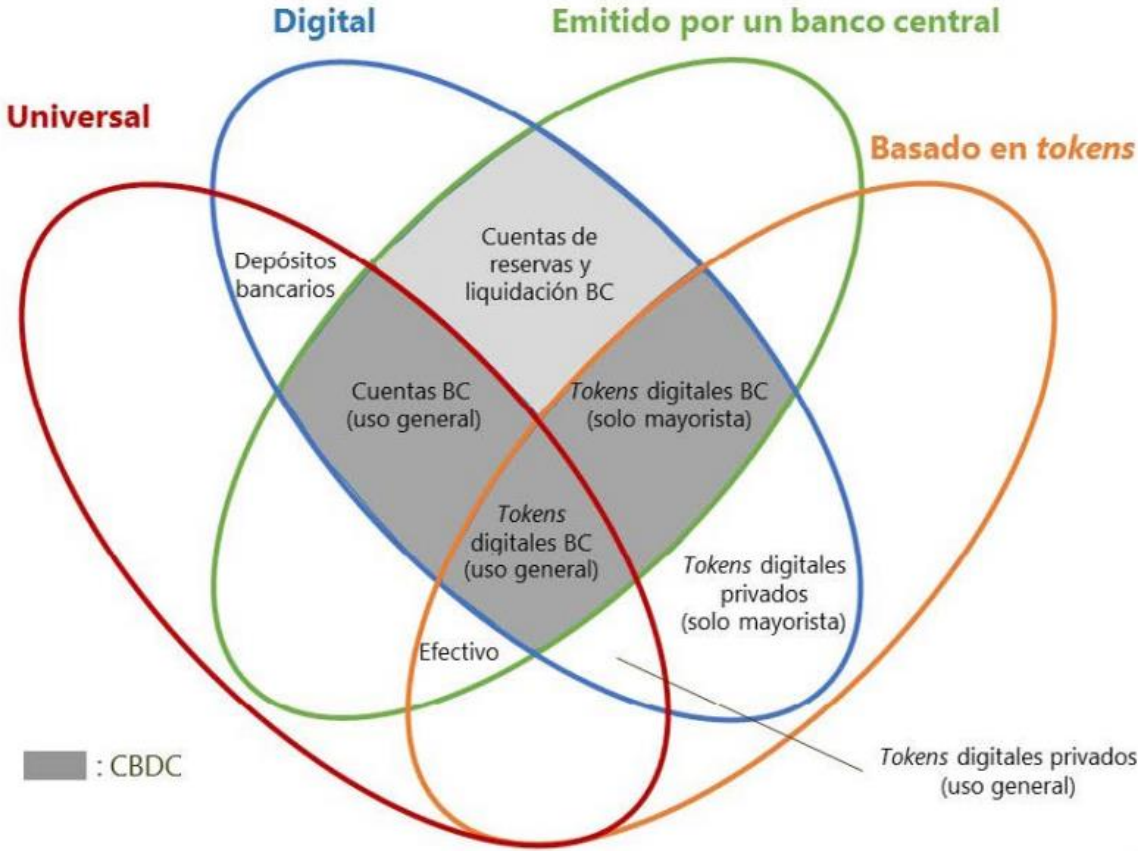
Digital

Emitido por un banco central

Universal

Basado en tokens

Depósitos bancarios

Cuentas de reservas y liquidación BC

Cuentas BC (uso general)

Tokens digitales BC (solo mayorista)

Tokens digitales BC (uso general)

Tokens digitales privados (solo mayorista)

Efectivo

: CBDC

Tokens digitales privados (uso general)